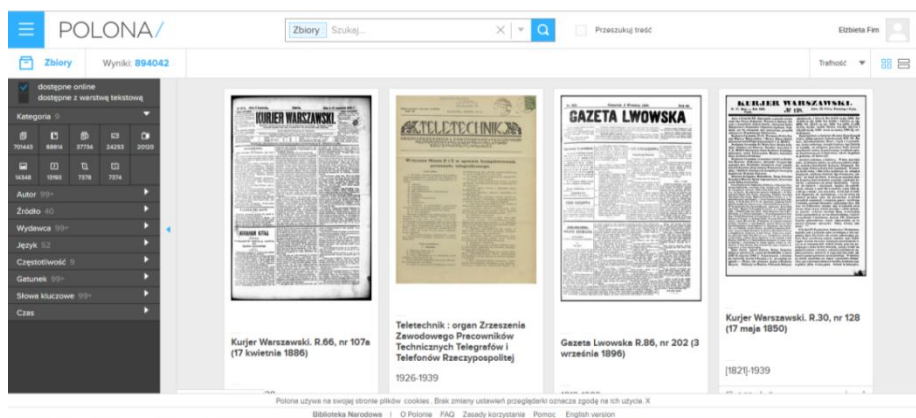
POLONA/

Zbiory Szukaj...

Przeszukuj treść

Elżbieta Fim

Zbiory Wyniki: 894042

Trafność

dostępne online
dostępne z warstwą tekstową

Kategoria 9

701443 88814 37734 24253 20120
14348 13193 7378 7374

Autor 99+
Źródło 40
Wydawca 99+
Język 52
Częstotliwość 9
Gatunek 99+
Słowa kluczowe 99+
Czas

KURJER WARSZAWSKI.

TELETECHNIK

GAZETA LWOWSKA

KURJER WARSZAWSKI.

Kurjer Warszawski. R.66, nr 107a (17 kwietnia 1886)

Teletechnik : organ Zrzeszenia Zawodowego Pracowników Technicznych Telegrafów i Telefonów Rzeczypospolitej

1926-1939

Gazeta Lwowska R.86, nr 202 (3 września 1896)

Kurjer Warszawski. R.30, nr 128 (17 maja 1850)

[1821]-1939

Polona używa na swojej stronie plików cookies. Brak zmiany ustawień przeglądarki oznacza zgodę na ich użycie. X

Biblioteka Narodowa | O Polonie FAQ Zasady korzystania Pomoc English version